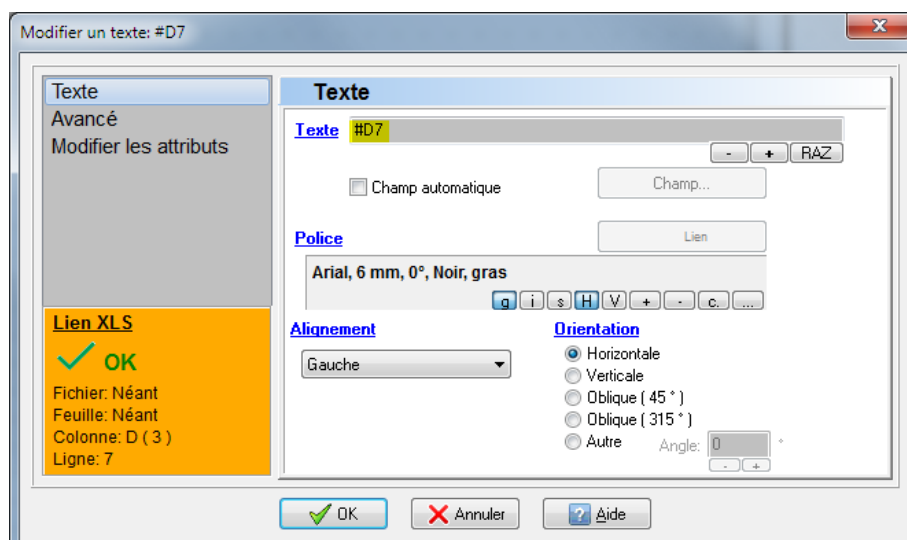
Modifier un texte: #D7

Texte
Avancé
Modifier les attributs

Texte

Texte #D7

- + RAZ

Champ automatique

Champ...

Police

Lien

Arial, 6 mm, 0°, Noir, gras

g i s H V + - c. ...

Lien XLS

OK

Fichier: Néant
Feuille: Néant
Colonne: D ( 3 )
Ligne: 7

Alignement

Gauche

Orientation

Horizontale
Verticale
Oblique ( 45 ° )
Oblique ( 315 ° )
Autre

Angle: 0 °

- +

OK Annuler Aide